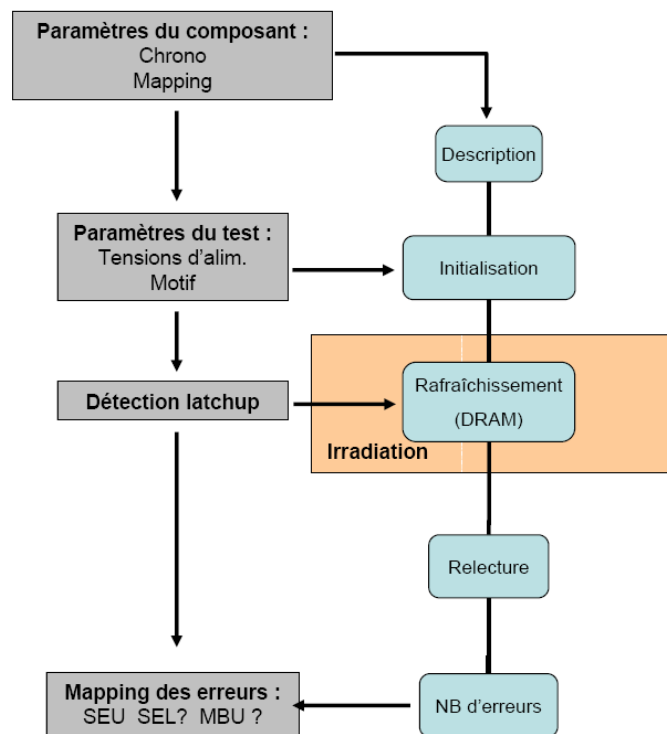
Paramètres du composant :
Chrono
Mapping

Description

Paramètres du test :
Tensions d'alim.
Motif

Initialisation

Détection latchup

Rafraîchissement
(DRAM)

Irradiation

Relecture

Mapping des erreurs :
SEU SEL? MBU ?

NB d'erreurs